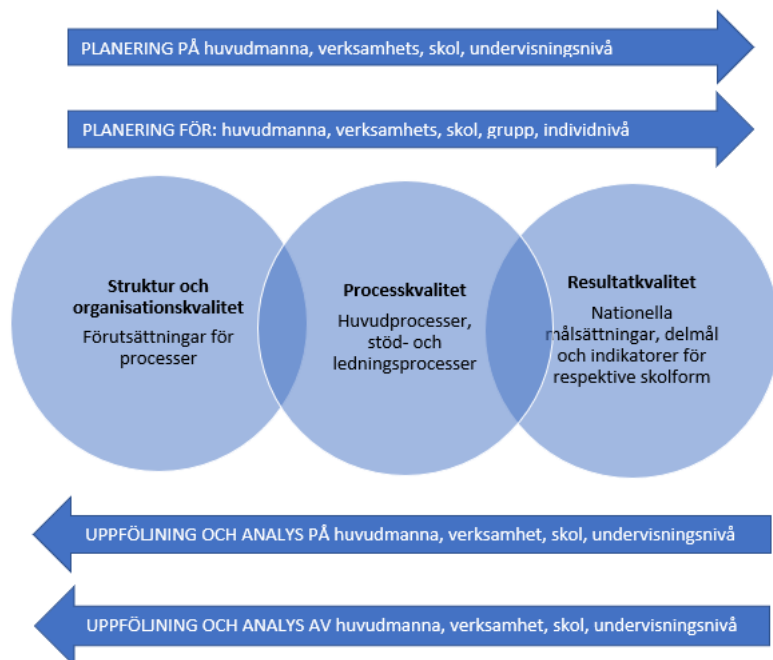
PLANERING PÅ huvudmanna, verksamhets, skol, undervisningsnivå

PLANERING FÖR: huvudmanna, verksamhets, skol, grupp, individnivå

Struktur och organisationskvalitet
Förutsättningar för processer

Processkvalitet
Huvudprocesser, stöd- och ledningsprocesser

Resultatkvalitet
Nationella målsättningar, delmål och indikatorer för respektive skolform

UPPFÖLINING OCH ANALYS PÅ huvudmanna, verksamhet, skol, undervisningsnivå

UPPFÖLINING OCH ANALYS AV huvudmanna, verksamhet, skol, undervisningsnivå